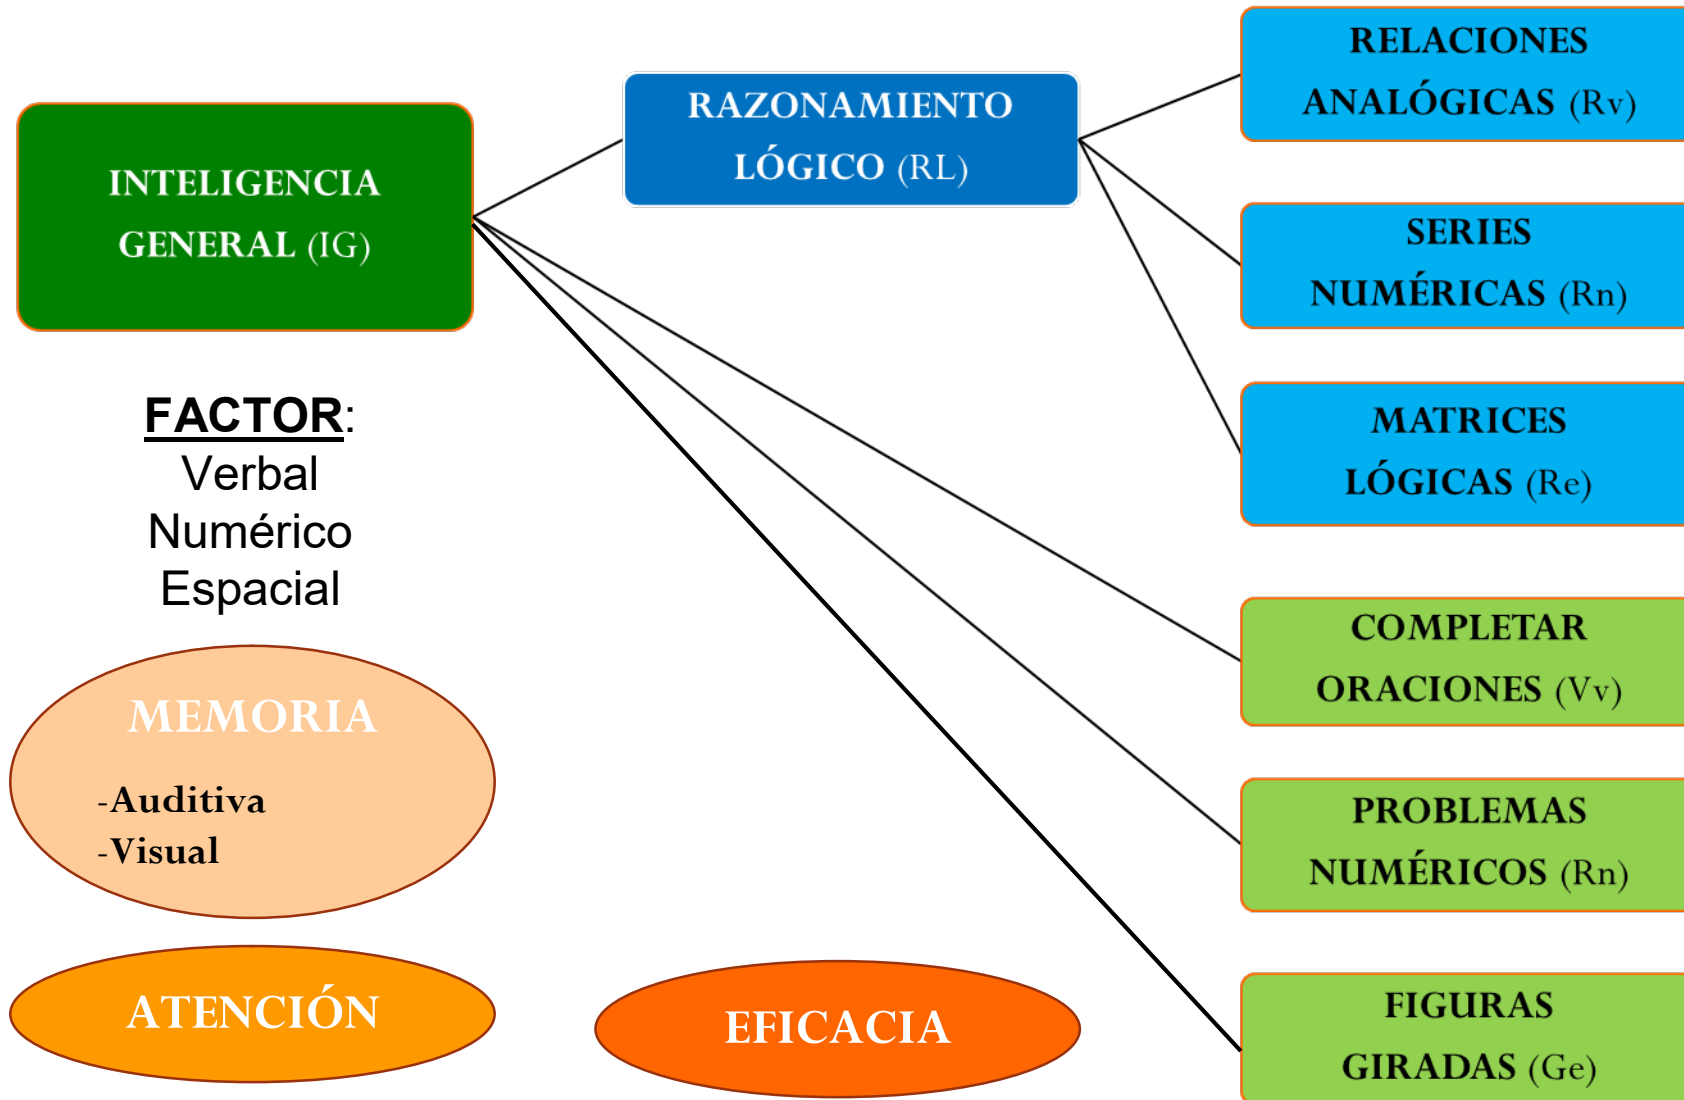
INTELIGENCIA GENERAL (IG)

RAZONAMIENTO LÓGICO (RL)

RELACIONES ANALÓGICAS (Rv)

SERIES NUMÉRICAS (Rn)

MATRICES LÓGICAS (Re)

COMPLETAR ORACIONES (Vv)

PROBLEMAS NUMÉRICOS (Rn)

FIGURAS GIRADAS (Ge)

FACTOR:
Verbal
Numérico
Espacial

MEMORIA
-Auditiva
-Visual

ATENCIÓN

EFICACIA